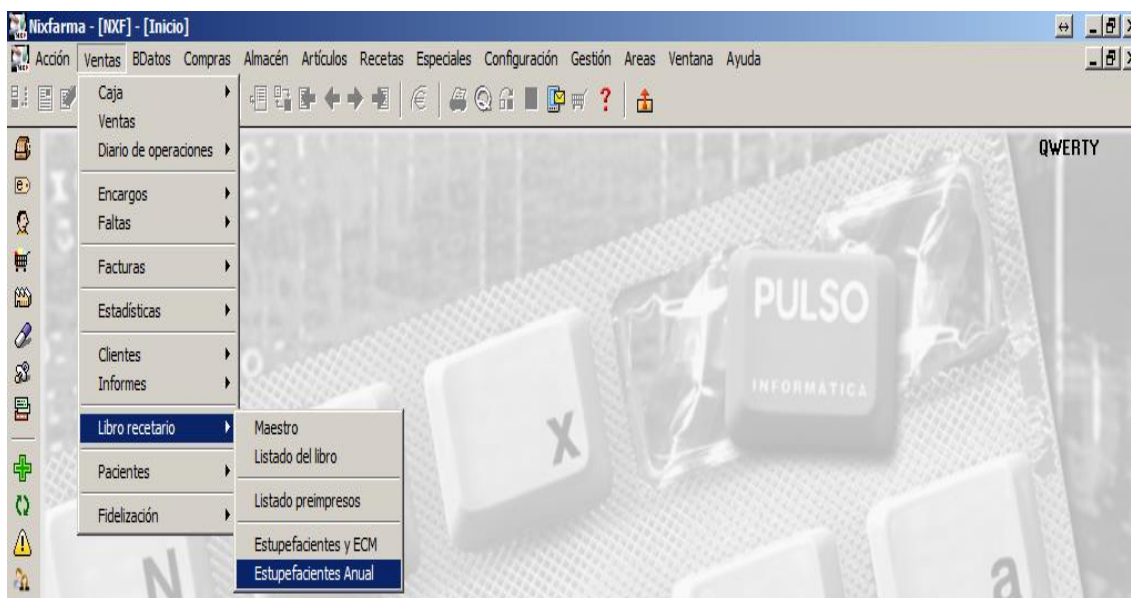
Nixfarma - [NXF] - [Inicio]

Acción Ventas BDatos Compras Almacén Artículos Recetas Especiales Configuración Gestión Areas Ventana Ayuda

Caja
Ventas
Diario de operaciones
Encargos
Faltas
Facturas
Estadísticas
Clientes
Informes
Libro recetario
Pacientes
Fidelización

Maestro
Listado del libro
Listado preimpresos
Estupefacientes y ECM
Estupefacientes Anual

QWERTY

PULSO
INFORMATICA

X
N
a